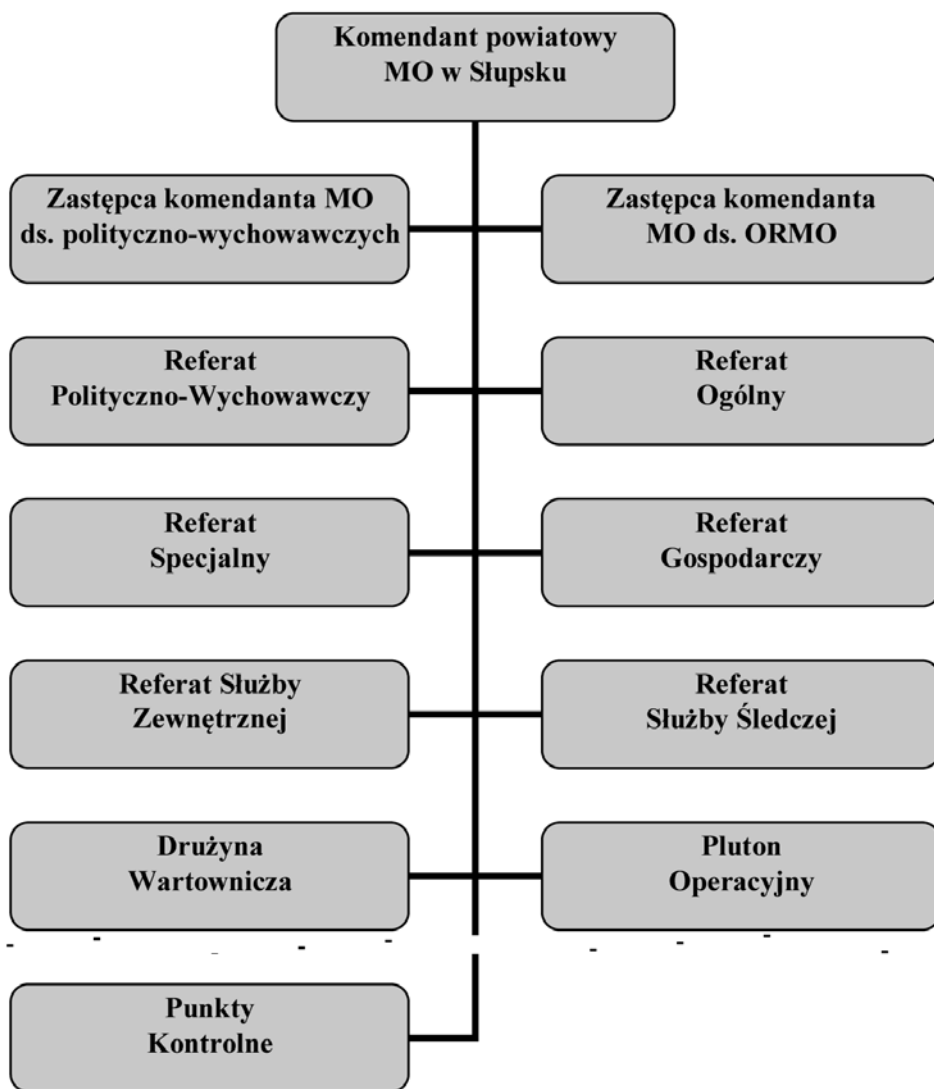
Komendant powiatowy
MO w Słupsku

Zastępca komendanta MO
ds. polityczno-wychowawczych

Zastępca komendanta
MO ds. ORMO

Referat
Polityczno-Wychowawczy

Referat
Ogólny

Referat
Specjalny

Referat
Gospodarczy

Referat Służby
Zewnętrznej

Referat
Służby Śledczej

Drużyna
Wartownicza

Pluton
Operacyjny

Punkty
Kontrolne